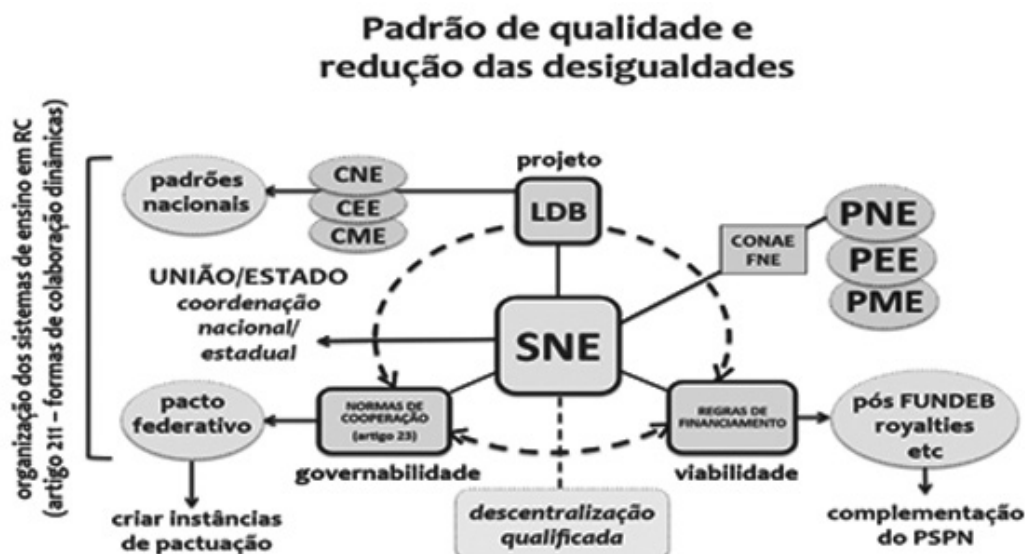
Padrão de qualidade e redução das desigualdades

organização dos sistemas de ensino em RC (artigo 211 – formas de colaboração dinâmicas)

padrões nacionais

CNE
CEE
CME

projeto
LDB

CONAE
FNE

PNE
PEE
PME

UNIÃO/ESTADO
coordenação nacional/ estadual

SNE

pacto federativo

NORMAS DE COOPERAÇÃO (artigo 23)

REGRAS DE FINANCIAMENTO

pós FUNDEB royalties etc

governabilidade

viabilidade

criar instâncias de pactuação

descentralização qualificada

complementação do PSPN